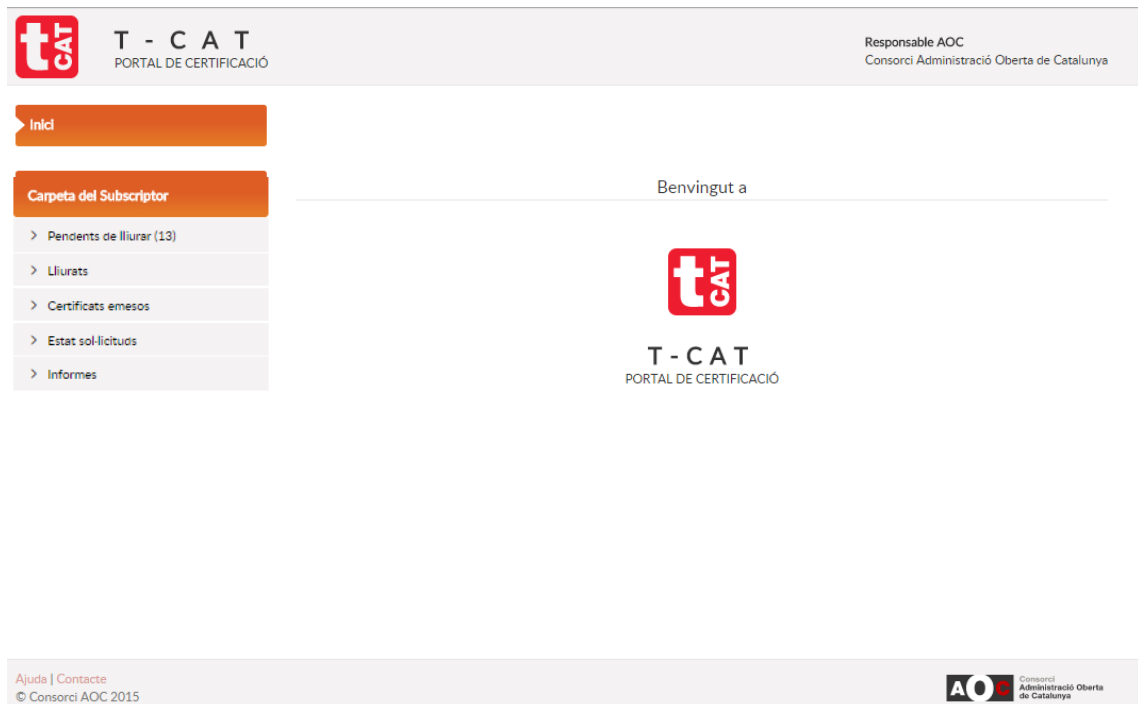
tCAT

T - C A T
PORTAL DE CERTIFICACIÓ

Responsable AOC
Consorci Administració Oberta de Catalunya

Inici

Carpeta del Subscriptor

Pendents de lliurar (13)

Lliurats

Certificats emesos

Estat sol·licituds

Informes

Benvingut a

tCAT

T - C A T
PORTAL DE CERTIFICACIÓ

Ajuda | Contacte
© Consorci AOC 2015

AOC Consorci Administració Oberta de Catalunya